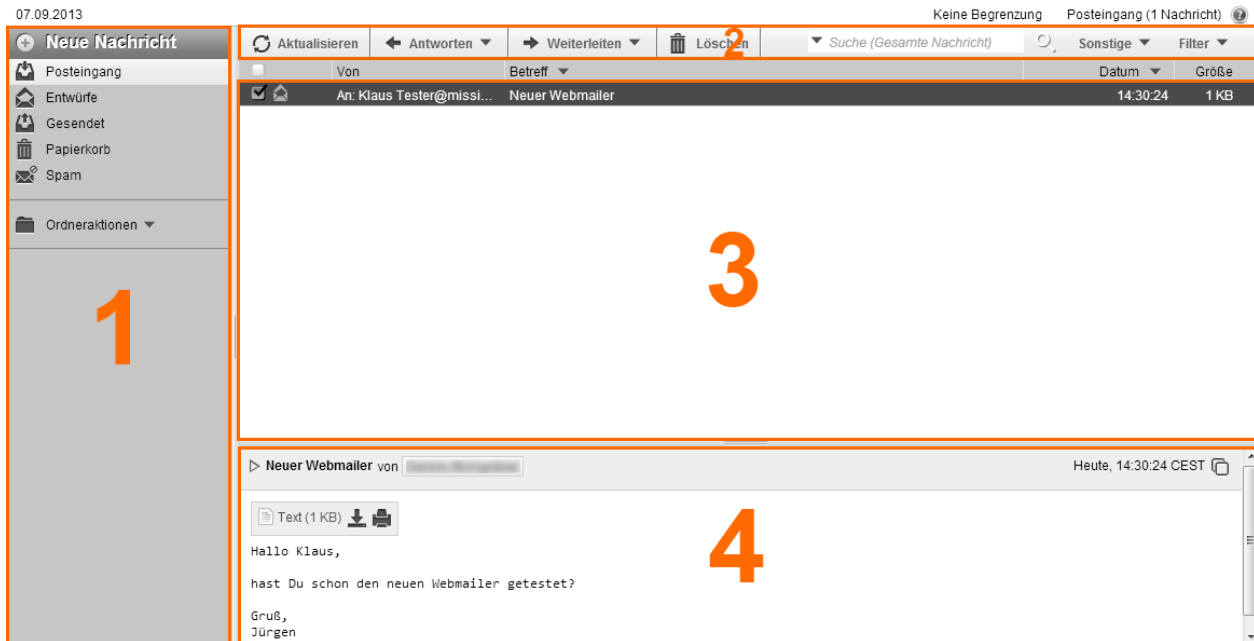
07.09.2013

Keine Begrenzung Posteingang (1 Nachricht)

Neue Nachricht

Posteingang
Entwürfe
Gesendet
Papierkorb
Spam

Ordneraktionen

1

Aktualisieren Antworten Weiterleiten Löschen 2 Suche (Gesamte Nachricht) Sonstige Filter

| | Von | Betreff | Datum | Größe |
|---|---|---|---|---|
| | An: Klaus Tester@missi... | Neuer Webmailer | 14:30:24 | 1 KB |

3

Neuer Webmailer von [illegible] Heute, 14:30:24 CEST

Text (1 KB)

4

Hallo Klaus,

hast Du schon den neuen Webmailer getestet?

Gruß,
Jürgen